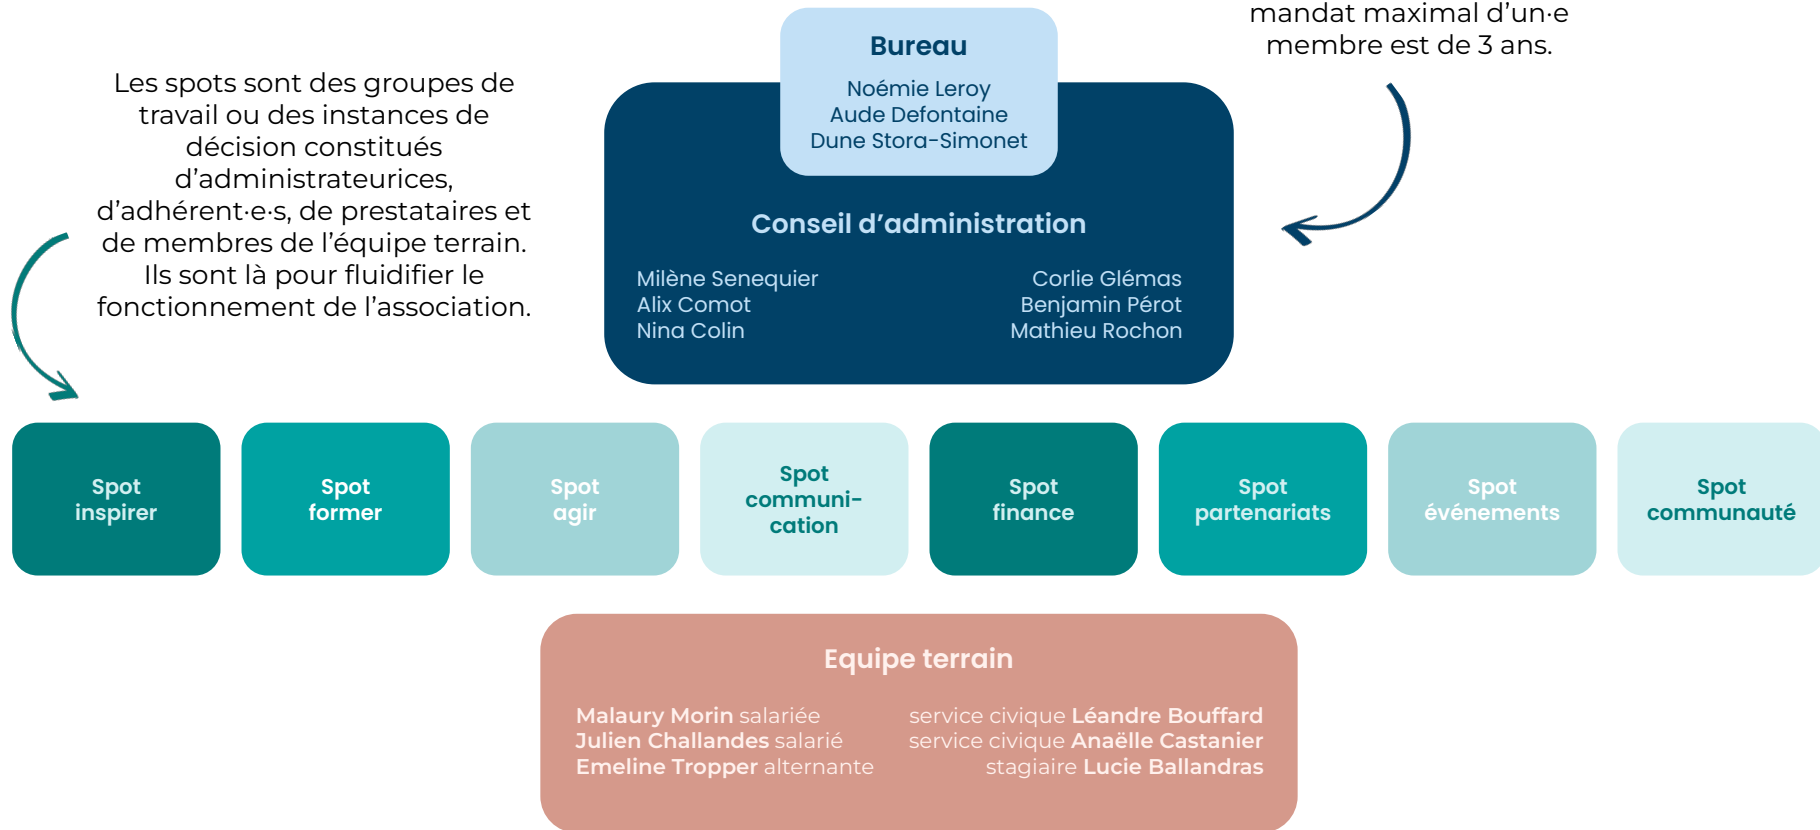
Les spots sont des groupes de travail ou des instances de décision constitués d'administrateurices, d'adhérent·e·s, de prestataires et de membres de l'équipe terrain. Ils sont là pour fluidifier le fonctionnement de l'association.

Bureau

Noémie Leroy
Aude Defontaine
Dune Stora-Simonet

mandat maximal d'un·e membre est de 3 ans.

Conseil d'administration

Milène Senequier
Alix Comot
Nina Colin

Corlie Glémas
Benjamin Pérot
Mathieu Rochon

Spot inspirer

Spot former

Spot agir

Spot communi-cation

Spot finance

Spot partenariats

Spot événements

Spot communauté

Equipe terrain

Malaury Morin salariée
Julien Challandes salarié
Emeline Tropper alternante

service civique Léandre Bouffard
service civique Anaëlle Castanier
stagiaire Lucie Ballandras